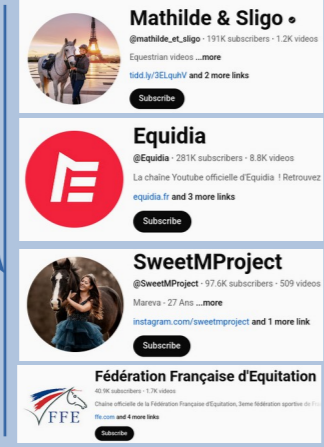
Mathilde & Sligo

@mathilde_et_sligo · 191K subscribers · 1.2K videos

Equestrian videos ...more

tidd.ly/3ELquhV and 2 more links

Subscribe

Equidia

@Equidia · 281K subscribers · 8.8K videos

La chaîne Youtube officielle d'Equidia ! Retrouvez

equidia.fr and 3 more links

Subscribe

SweetMProject

@SweetMProject · 97.6K subscribers · 509 videos

Mareva - 27 Ans ...more

instagram.com/sweetmproject and 1 more link

Subscribe

Fédération Française d'Equitation

40.9K subscribers · 1.7K videos

Chaîne officielle de la Fédération Française d'Equitation, 3eme fédération sportive de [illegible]

ffe.com and 4 more links

Subscribe

FFE